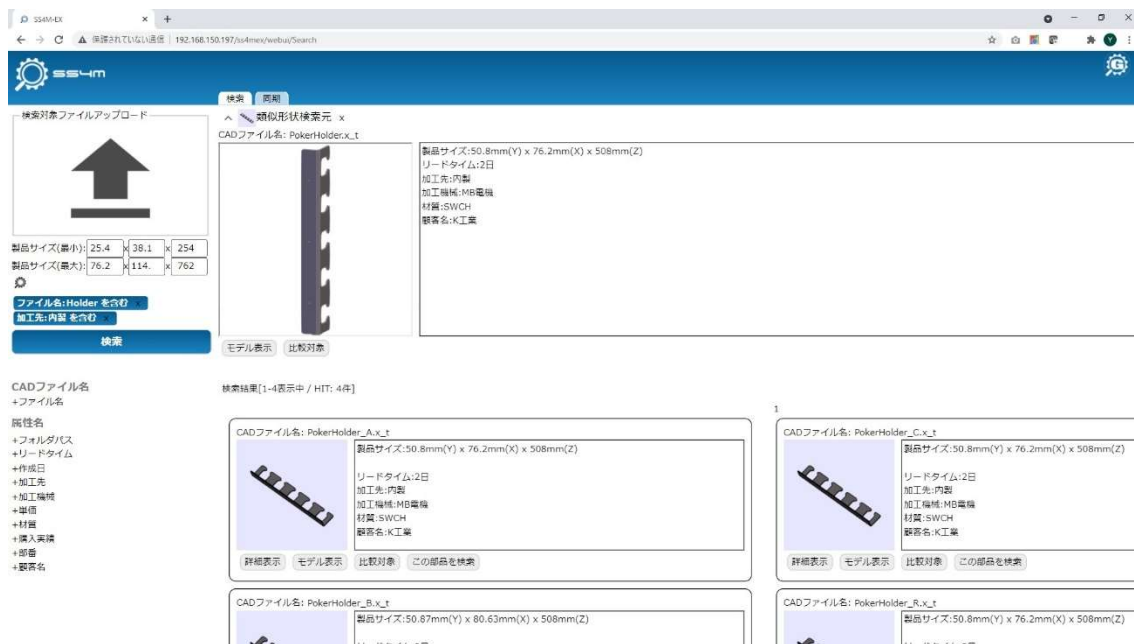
SS4M-EX × +

← → C ▲ 保護されていない通信 | 192.168.150.197/ss4mex/webui/Search

ss4m

検索 同期

検索対象ファイルアップロード

^ 類似形状検索元 ×

CADファイル名: PokerHolder.x_t

製品サイズ:50.8mm(Y) x 76.2mm(X) x 508mm(Z)
リードタイム:2日
加工先:内製
加工機械:MB電機
材質:SWCH
顧客名:K工業

製品サイズ(最小): 25.4 x 38.1 x 254
製品サイズ(最大): 76.2 x 114. x 762

ファイル名:Holder を含む
加工先:内製 を含む

検索

モデル表示 比較対象

CADファイル名
+ファイル名

属性名
+フォルダパス
+リードタイム
+作成日
+加工先
+加工機械
+単価
+材質
+購入実績
+部番
+顧客名

検索結果[1-4表示中 / HIT: 4件]

1

CADファイル名: PokerHolder_A.x_t
製品サイズ:50.8mm(Y) x 76.2mm(X) x 508mm(Z)
リードタイム:2日
加工先:内製
加工機械:MB電機
材質:SWCH
顧客名:K工業
詳細表示 モデル表示 比較対象 この部品を検索

CADファイル名: PokerHolder_C.x_t
製品サイズ:50.8mm(Y) x 76.2mm(X) x 508mm(Z)
リードタイム:2日
加工先:内製
加工機械:MB電機
材質:SWCH
顧客名:K工業
詳細表示 モデル表示 比較対象 この部品を検索

CADファイル名: PokerHolder_B.x_t
製品サイズ:50.87mm(Y) x 80.63mm(X) x 508mm(Z)

CADファイル名: PokerHolder_R.x_t
製品サイズ:50.8mm(Y) x 76.2mm(X) x 508mm(Z)